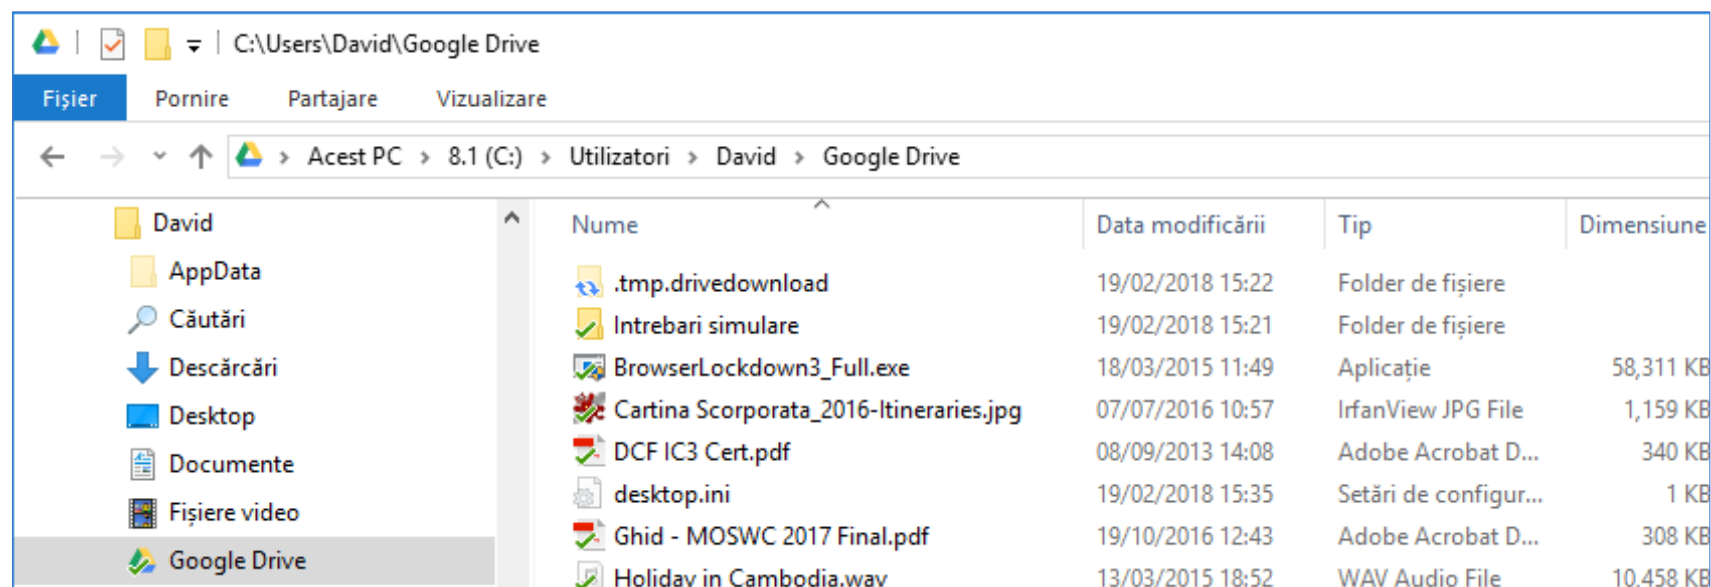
C:\Users\David\Google Drive

Fișier Pornire Partajare Vizualizare

Acest PC › 8.1 (C:) › Utilizatori › David › Google Drive

David
AppData
Căutări
Descărcări
Desktop
Documente
Fișiere video
Google Drive

| Nume | Data modificării | Tip | Dimensiune |
|---|---|---|---|
| .tmp.drivedownload | 19/02/2018 15:22 | Folder de fișiere | |
| Intrebari simulare | 19/02/2018 15:21 | Folder de fișiere | |
| BrowserLockdown3_Full.exe | 18/03/2015 11:49 | Aplicație | 58,311 KB |
| Cartina Scorporata_2016-Itineraries.jpg | 07/07/2016 10:57 | IrfanView JPG File | 1,159 KB |
| DCF IC3 Cert.pdf | 08/09/2013 14:08 | Adobe Acrobat D... | 340 KB |
| desktop.ini | 19/02/2018 15:35 | Setări de configur... | 1 KB |
| Ghid - MOSWC 2017 Final.pdf | 19/10/2016 12:43 | Adobe Acrobat D... | 308 KB |
| Holiday in Cambodia.wav | 13/03/2015 18:52 | WAV Audio File | 10,458 KB |